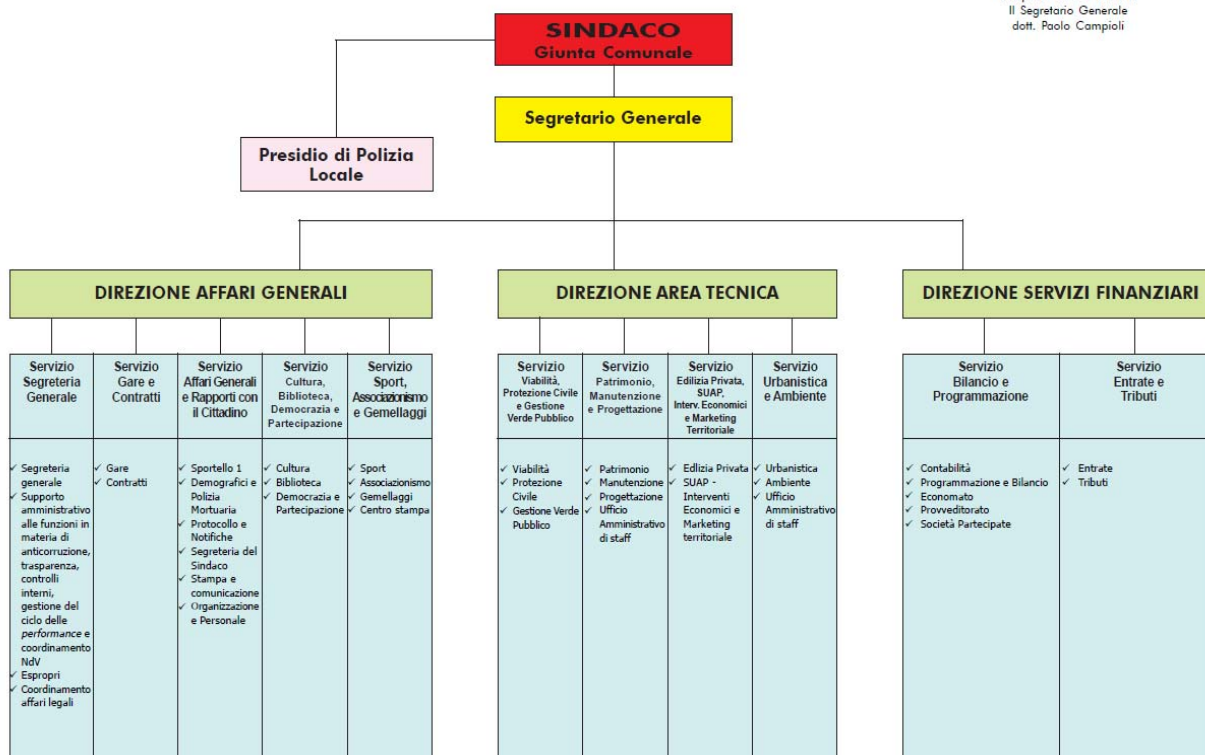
Il Segretario Generale
dott. Paolo Campioli

SINDACO
Giunta Comunale

Segretario Generale

Presidio di Polizia Locale

DIREZIONE AFFARI GENERALI

DIREZIONE AREA TECNICA

DIREZIONE SERVIZI FINANZIARI

Servizio Segreteria Generale

✓ Segreteria generale
✓ Supporto amministrativo alle funzioni in materia di anticorruzione, trasparenza, controlli interni, gestione del ciclo delle *performance* e coordinamento NdV
✓ Espropri
✓ Coordinamento affari legali

Servizio Gare e Contratti

✓ Gare
✓ Contratti

Servizio Affari Generali e Rapporti con il Cittadino

✓ Sportello 1
✓ Demografici e Polizia Mortuaria
✓ Protocollo e Notifiche
✓ Segreteria del Sindaco Stampa e comunicazione
✓ Organizzazione e Personale

Servizio Cultura, Biblioteca, Democrazia e Partecipazione

✓ Cultura
✓ Biblioteca
✓ Democrazia e Partecipazione

Servizio Sport, Associazionismo e Gemellaggi

✓ Sport
✓ Associazionismo
✓ Gemellaggi
✓ Centro stampa

Servizio Viabilità, Protezione Civile e Gestione Verde Pubblico

✓ Viabilità
✓ Protezione Civile
✓ Gestione Verde Pubblico

Servizio Patrimonio, Manutenzione e Progettazione

✓ Patrimonio
✓ Manutenzione
✓ Progettazione
✓ Ufficio Amministrativo di staff

Servizio Edilizia Privata, SUAP, Interv. Economici e Marketing Territoriale

✓ Edlizia Privata
✓ SUAP - Interventi Economici e Marketing territoriale

Servizio Urbanistica e Ambiente

✓ Urbanistica
✓ Ambiente
✓ Ufficio Amministrativo di staff

Servizio Bilancio e Programmazione

✓ Contabilità
✓ Programmazione e Bilancio
✓ Economato
✓ Provveditorato
✓ Società Partecipate

Servizio Entrate e Tributi

✓ Entrate
✓ Tributi